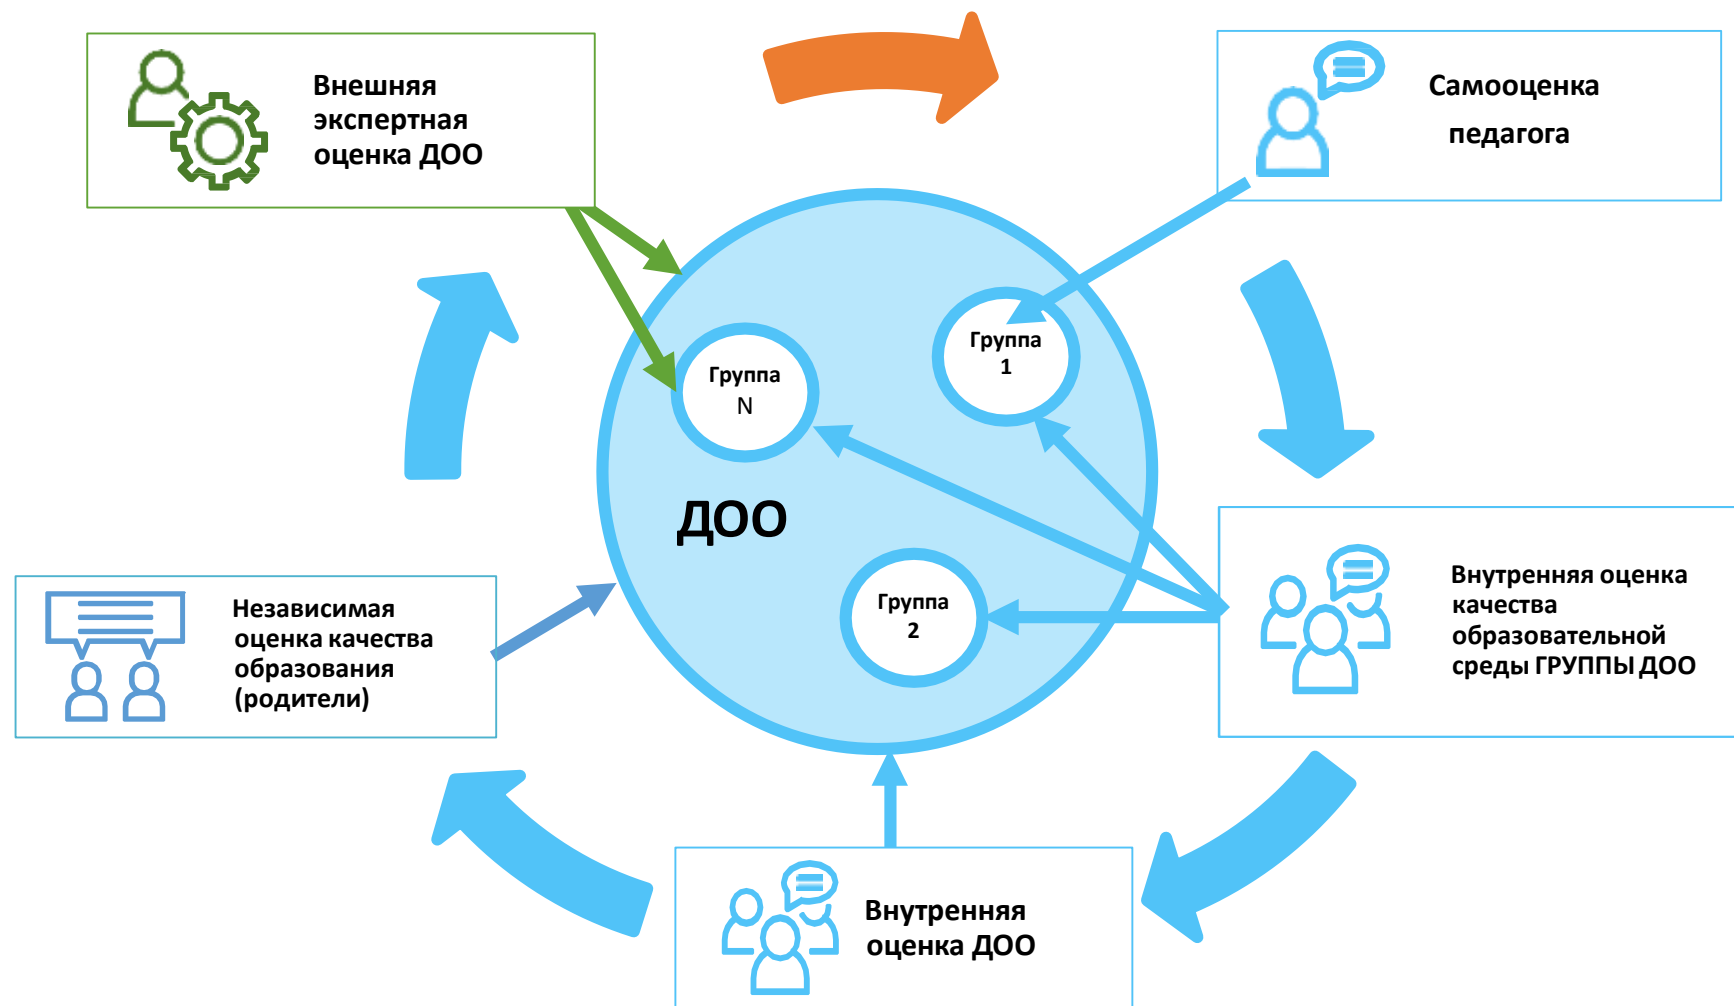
Внешняя экспертная оценка ДОО

Самооценка педагога

Группа N

Группа 1

ДОО

Группа 2

Независимая оценка качества образования (родители)

Внутренняя оценка качества образовательной среды ГРУППЫ ДОО

Внутренняя оценка ДОО